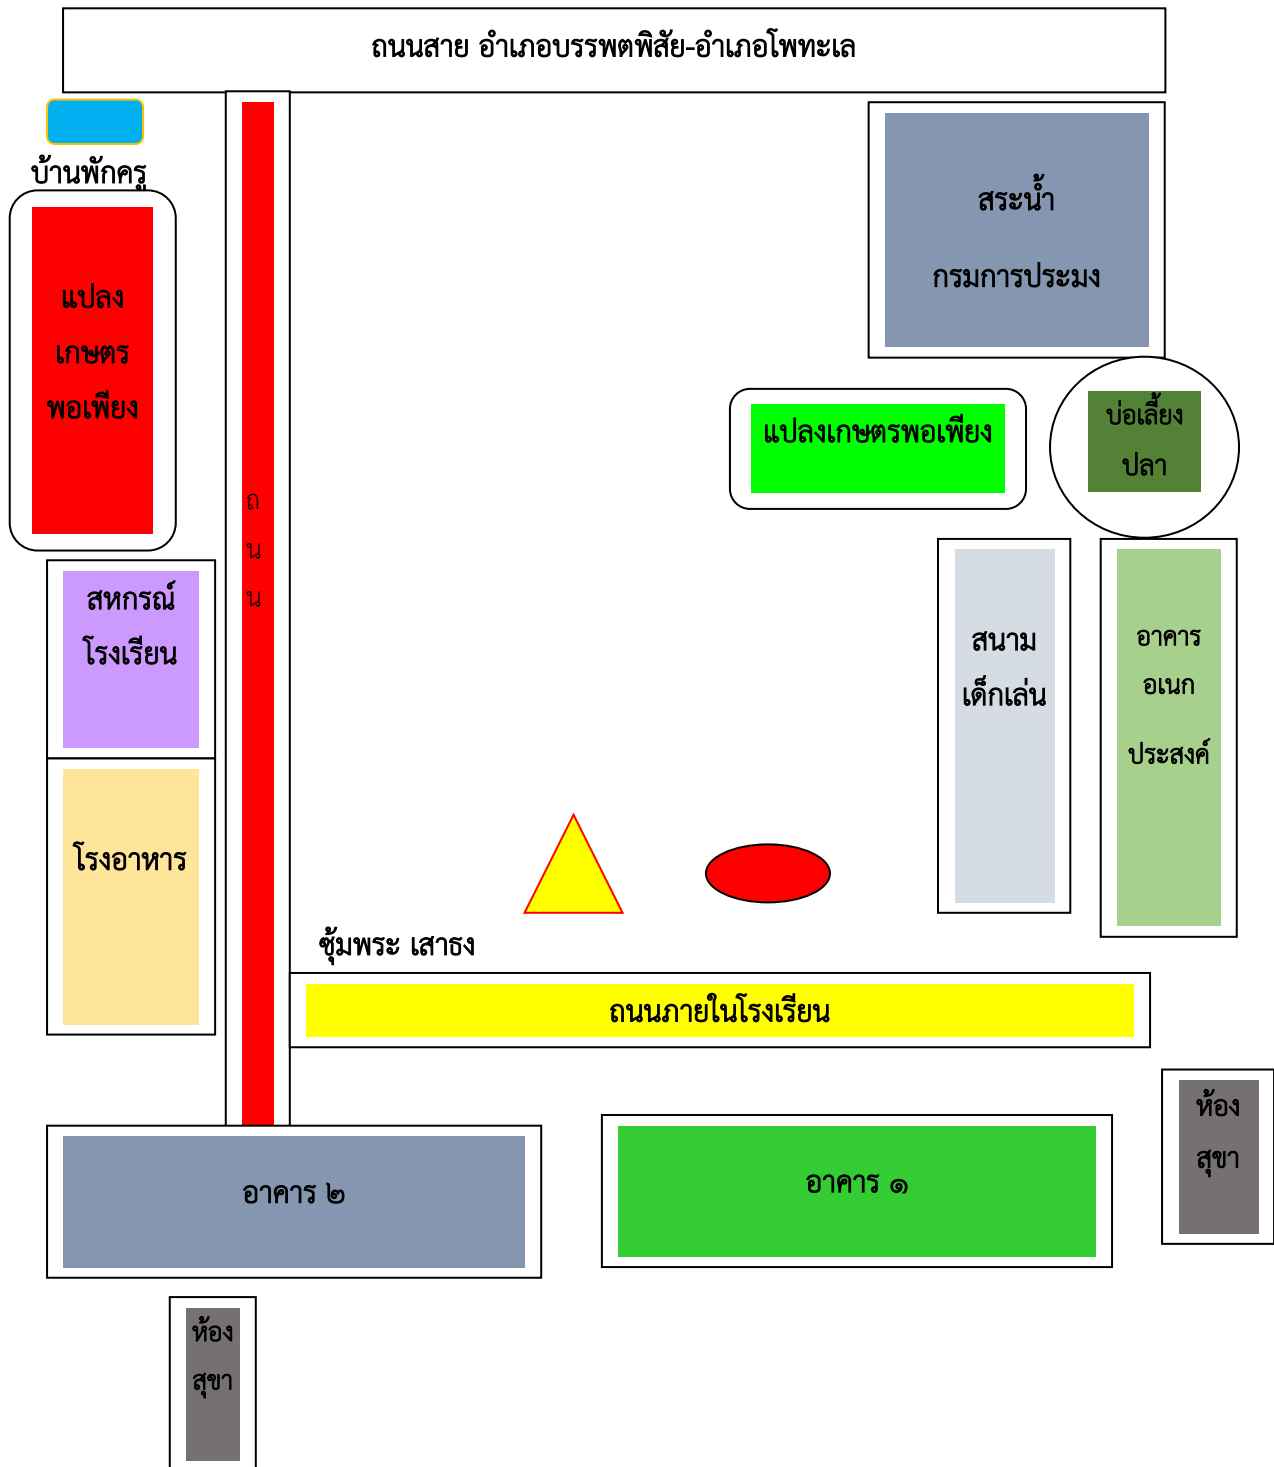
ถนนสาย อำเภอบรรพตพิสัย-อำเภอโพทะเล

บ้านพักครู

แปลง
เกษตร
พอเพียง

ถ
น
น

สระน้ำ
กรมการประมง

แปลงเกษตรพอเพียง

บ่อเลี้ยง
ปลา

สหกรณ์
โรงเรียน

สนาม
เด็กเล่น

อาคาร
อเนก
ประสงค์

โรงอาหาร

ซุ้มพระ เสาธง

ถนนภายในโรงเรียน

ห้อง
สุขา

อาคาร ๒

อาคาร ๑

ห้อง
สุขา